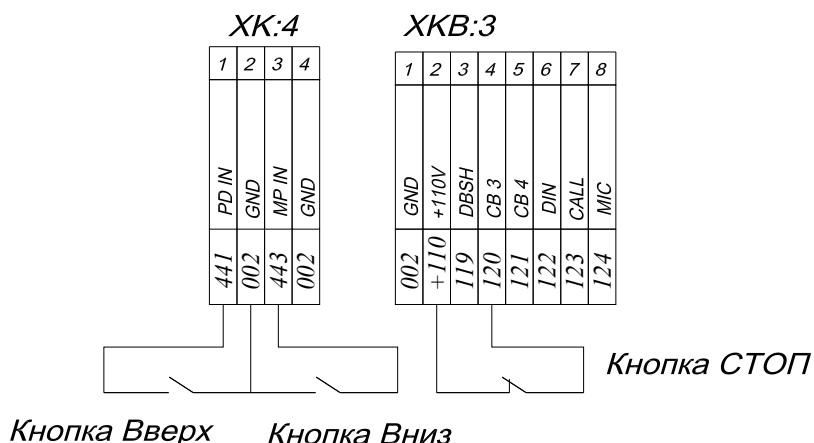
XK:4

| 1 | 2 | 3 | 4 |
|---|---|---|---|
| PD IN | GND | MP IN | GND |
| 441 | 002 | 443 | 002 |

XKB:3

| 1 | 2 | 3 | 4 | 5 | 6 | 7 | 8 |
|---|---|---|---|---|---|---|---|
| GND | +110V | DBSH | CB 3 | CB 4 | DIN | CALL | MIC |
| 002 | +110 | 119 | 120 | 121 | 122 | 123 | 124 |

Кнопка СТОП

Кнопка Вверх

Кнопка Вниз